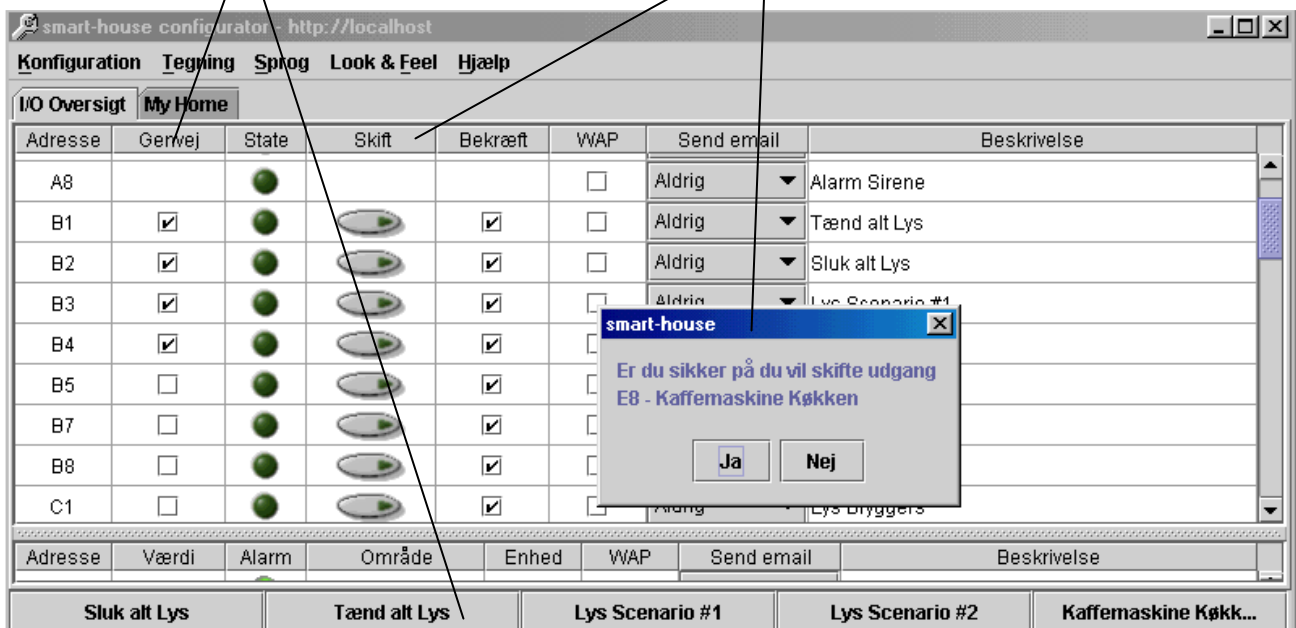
smart-house configurator - http://localhost

Konfiguration Tegning Sprog Look & Feel Hjælp

I/O Oversigt My Home

| Adresse | Genvej | State | Skift | Bekræft | WAP | Send email | Beskrivelse |
|---|---|---|---|---|---|---|---|
| A8 | | | | | ☐ | Aldrig | Alarm Sirene |
| B1 | ☑ | | | ☑ | ☐ | Aldrig | Tænd alt Lys |
| B2 | ☑ | | | ☑ | ☐ | Aldrig | Sluk alt Lys |
| B3 | ☑ | | | ☑ | ☐ | Aldrig | Lys Scenario #1 |
| B4 | ☑ | | | ☑ | | | |
| B5 | ☐ | | | ☑ | | | |
| B7 | ☐ | | | ☑ | | | |
| B8 | ☐ | | | ☑ | | | |
| C1 | ☐ | | | ☑ | | Aldrig | Lys Bryggers |

smart-house

Er du sikker på du vil skifte udgang
E8 - Kaffemaskine Køkken

Ja Nej

| Adresse | Værdi | Alarm | Område | Enhed | WAP | Send email | Beskrivelse |
|---|---|---|---|---|---|---|---|

Sluk alt Lys | Tænd alt Lys | Lys Scenario #1 | Lys Scenario #2 | Kaffemaskine Køkk...